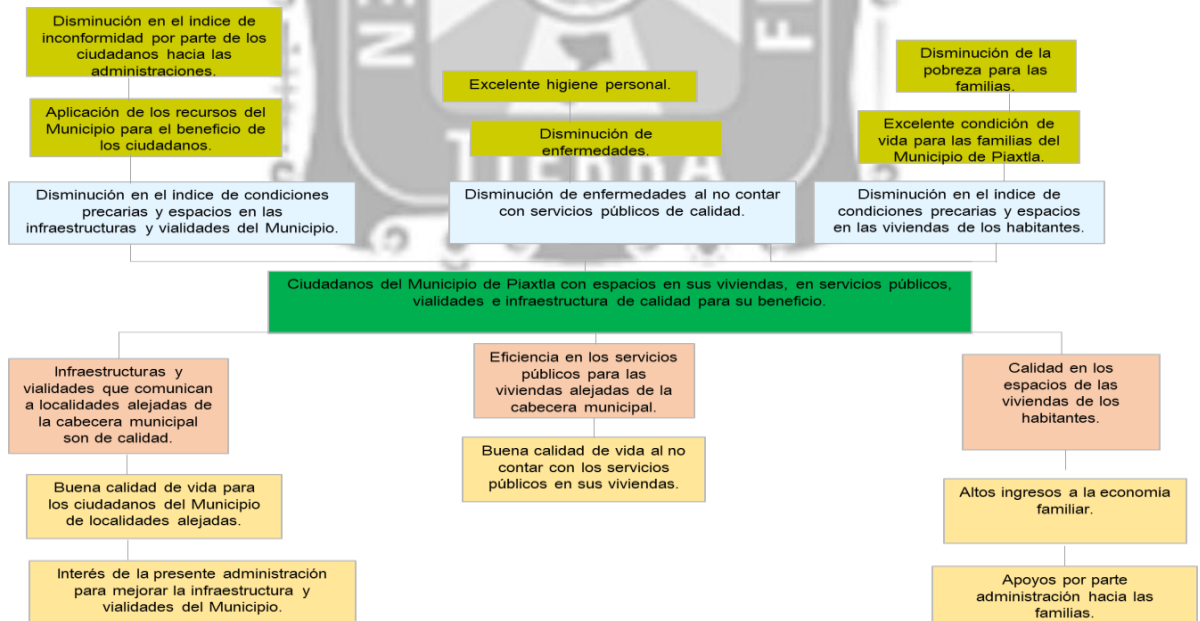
Disminución en el índice de inconformidad por parte de los ciudadanos hacia las administraciones.

Aplicación de los recursos del Municipio para el beneficio de los ciudadanos.

Disminución en el índice de condiciones precarias y espacios en las infraestructuras y vialidades del Municipio.

Excelente higiene personal.

Disminución de enfermedades.

Disminución de enfermedades al no contar con servicios públicos de calidad.

Disminución de la pobreza para las familias.

Excelente condición de vida para las familias del Municipio de Piaxtla.

Disminución en el índice de condiciones precarias y espacios en las viviendas de los habitantes.

Ciudadanos del Municipio de Piaxtla con espacios en sus viviendas, en servicios públicos, vialidades e infraestructura de calidad para su beneficio.

Infraestructuras y vialidades que comunican a localidades alejadas de la cabecera municipal son de calidad.

Buena calidad de vida para los ciudadanos del Municipio de localidades alejadas.

Interés de la presente administración para mejorar la infraestructura y vialidades del Municipio.

Eficiencia en los servicios públicos para las viviendas alejadas de la cabecera municipal.

Buena calidad de vida al no contar con los servicios públicos en sus viviendas.

Calidad en los espacios de las viviendas de los habitantes.

Altos ingresos a la economía familiar.

Apoyos por parte administración hacia las familias.